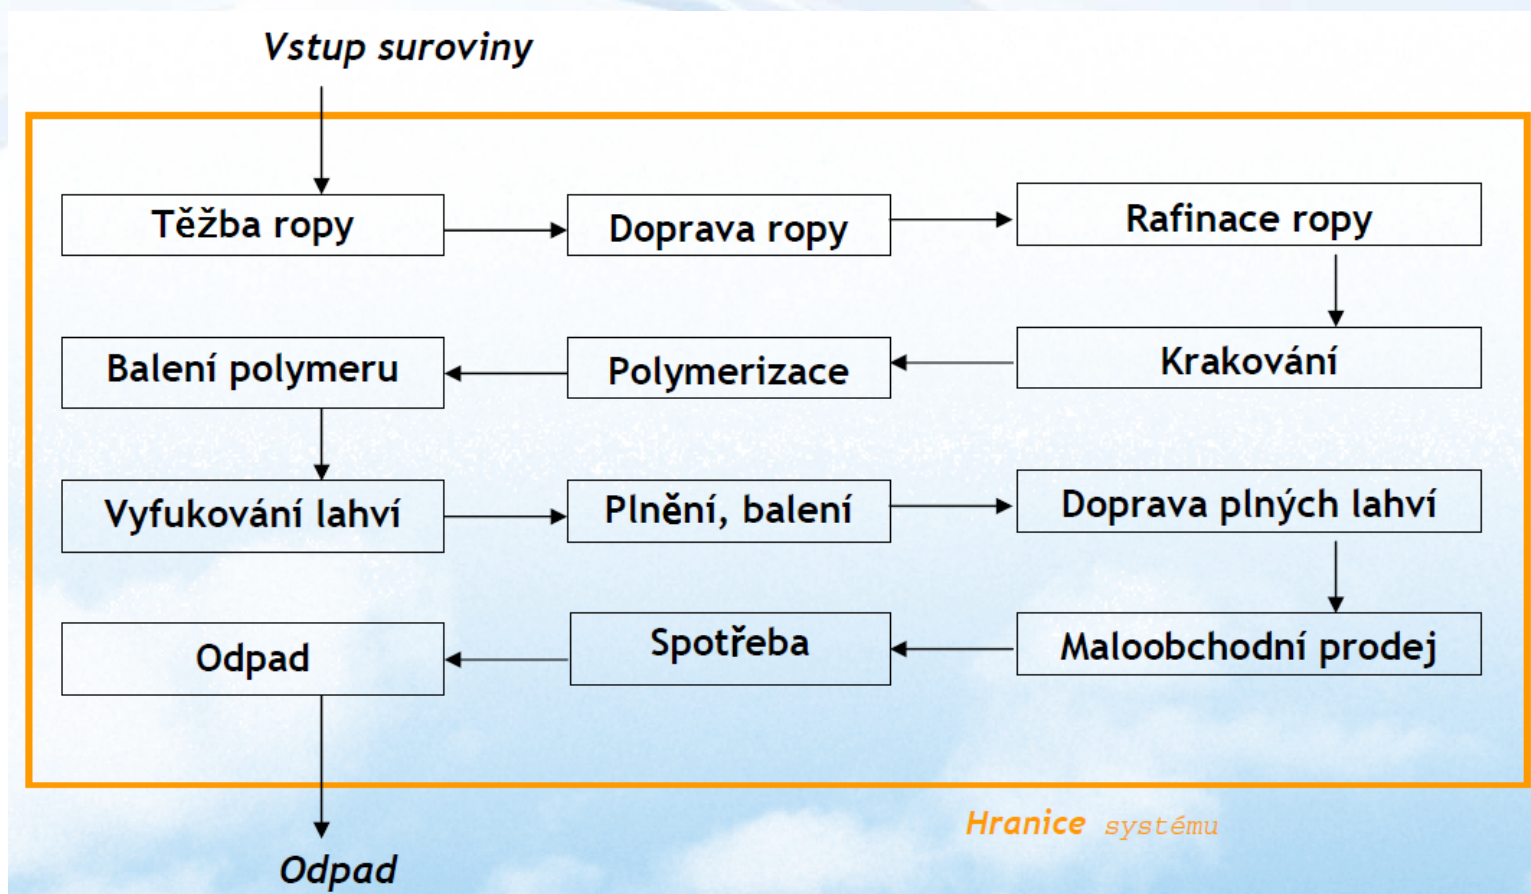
Vstup suroviny

Těžba ropy

Doprava ropy

Rafinace ropy

Krakování

Polymerizace

Balení polymeru

Vyfukování lahví

Plnění, balení

Doprava plných lahví

Maloobchodní prodej

Spotřeba

Odpad

Odpad

Hranice systému